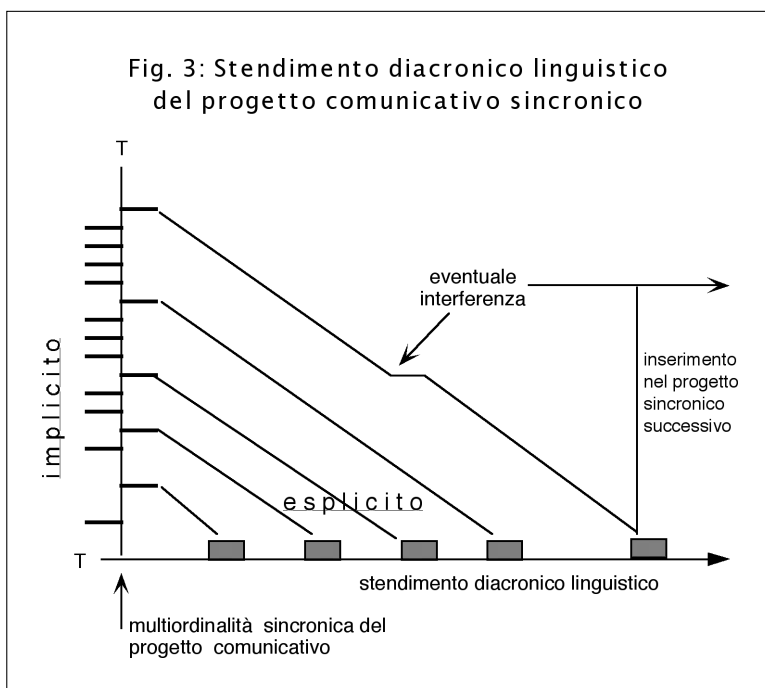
Fig. 3: Stendimento diacronico linguistico del progetto comunicativo sincronico

T

implicito

eventuale interferenza

inserimento nel progetto sincronico successivo

esplicito

T

stendimento diacronico linguistico

multiordinalità sincronica del progetto comunicativo